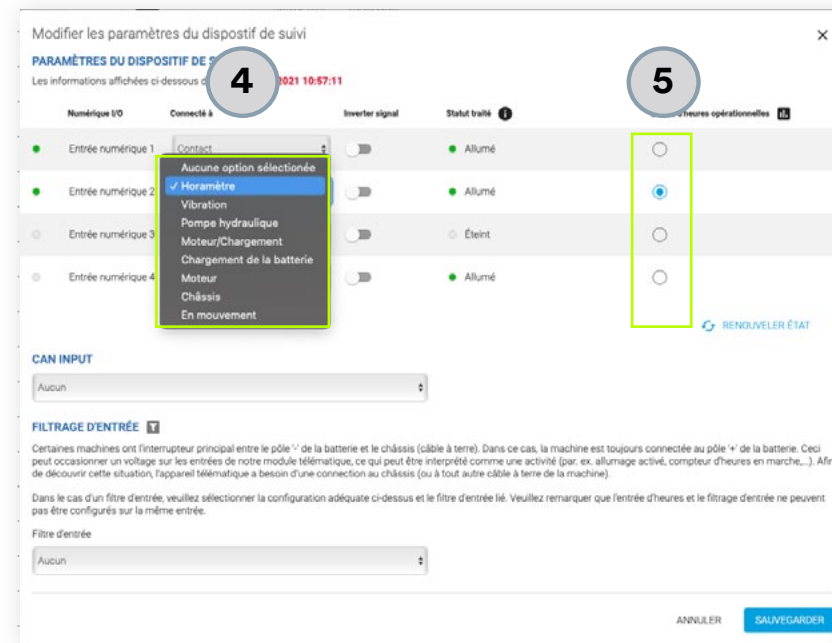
Modifier les paramètres du dispostif de suivi

×

PARAMÈTRES DU DISPOSITIF DE S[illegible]

Les informations affichées ci-dessous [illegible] 2021 10:57:11

4

5

| Numérique I/O | Connecté à | Inverter signal | Statut traité | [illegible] heures opérationnelles |
|---|---|---|---|---|
| Entrée numérique 1 | Contact | | Allumé | |
| Entrée numérique 2 | | | Allumé | |
| Entrée numérique 3 | | | Éteint | |
| Entrée numérique 4 | | | Allumé | |

Aucune option sélectionée
✓ Horamètre
Vibration
Pompe hydraulique
Moteur/Chargement
Chargement de la batterie
Moteur
Châssis
En mouvement

RENOUVELER ÉTAT

CAN INPUT

Aucun

FILTRAGE D'ENTRÉE

Certaines machines ont l'interrupteur principal entre le pôle '-' de la batterie et le châssis (câble à terre). Dans ce cas, la machine est toujours connectée au pôle '+' de la batterie. Ceci peut occasionner un voltage sur les entrées de notre module télématique, ce qui peut être interprété comme une activité (par. ex. allumage activé, compteur d'heures en marche,...). Afin de découvrir cette situation, l'appareil télématique a besoin d'une connection au châssis (ou à tout autre câble à terre de la machine).

Dans le cas d'un filtre d'entrée, veuillez sélectionner la configuration adéquate ci-dessus et le filtre d'entrée lié. Veuillez remarquer que l'entrée d'heures et le filtrage d'entrée ne peuvent pas être configurés sur la même entrée.

Filtre d'entrée

Aucun

ANNULER SAUVEGARDER